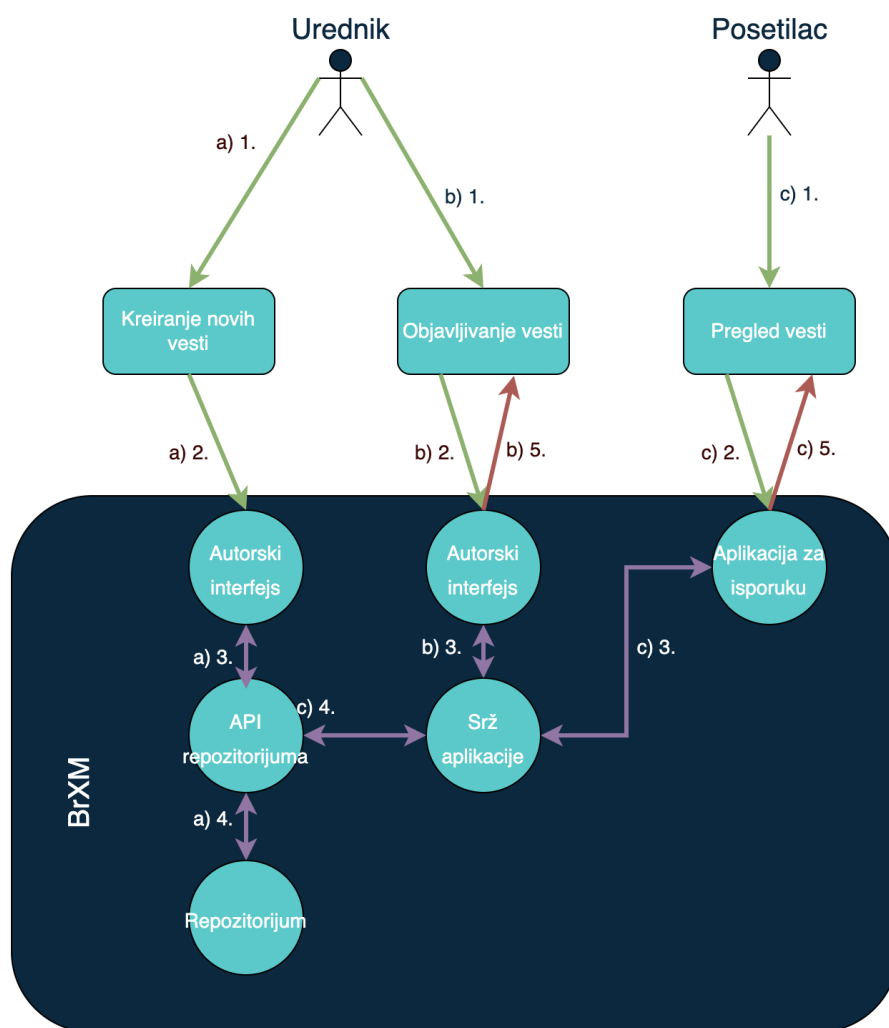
Urednik

Posetilac

a) 1.

b) 1.

c) 1.

Kreiranje novih vesti

Objavljivanje vesti

Pregled vesti

a) 2.

b) 2.

b) 5.

c) 2.

c) 5.

Autorski interfejs

Autorski interfejs

Aplikacija za isporuku

a) 3.

b) 3.

c) 3.

API repozitorijuma

c) 4.

Srž aplikacije

BrXM

a) 4.

Repozitorijum